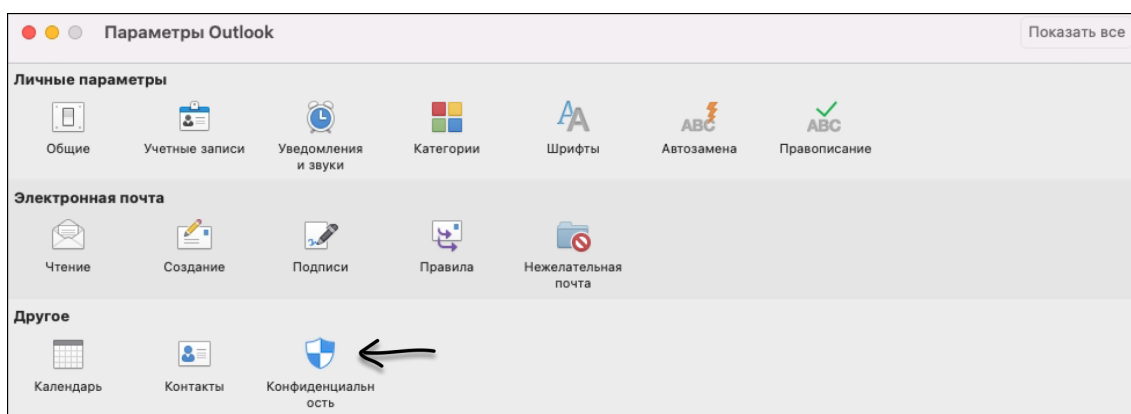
Параметры Outlook

Показать все

Личные параметры

Общие

Учетные записи

Уведомления и звуки

Категории

Шрифты

ABC

Автозамена

ABC

Правописание

Электронная почта

Чтение

Создание

Подписи

Правила

Нежелательная почта

Другое

Календарь

Контакты

Конфиденциальность